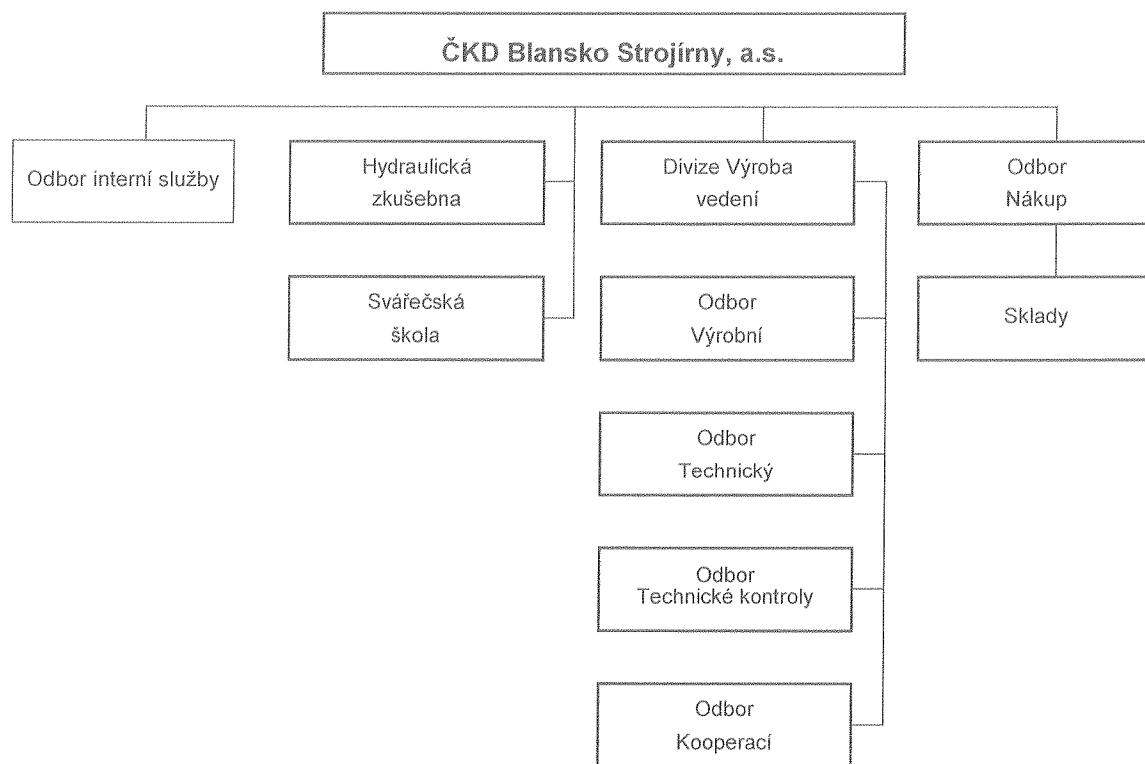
ČKD Blansko Strojírny, a.s.

Odbor interní služby

Hydraulická zkušebna

Svářečská škola

Divize Výroba vedení

Odbor Výrobní

Odbor Technický

Odbor Technické kontroly

Odbor Kooperací

Odbor Nákup

Sklady